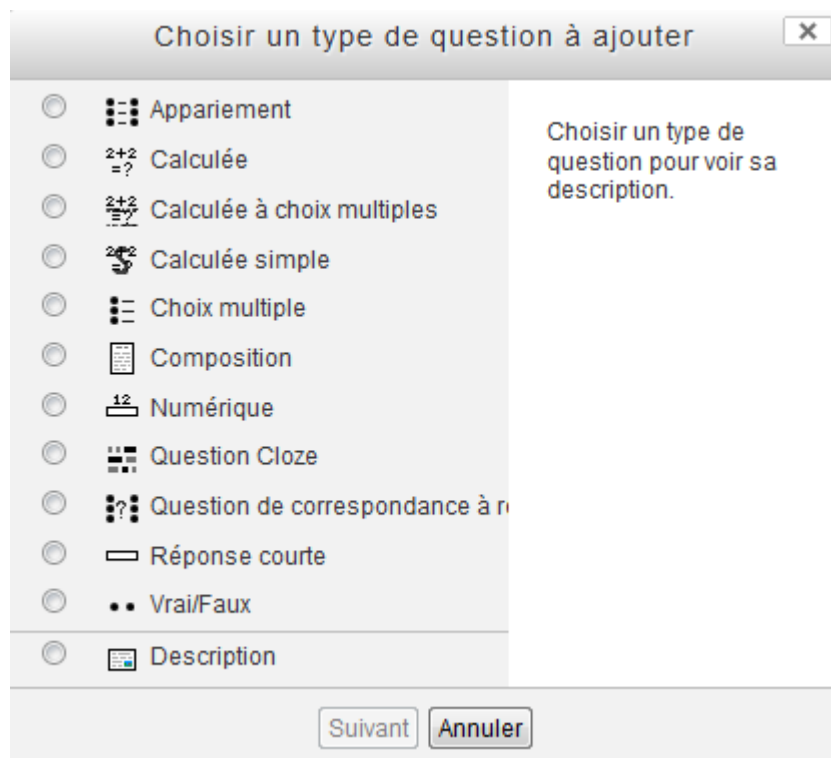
Choisir un type de question à ajouter ×

Appariement
2+2 =? Calculée
Calculée à choix multiples
Calculée simple
Choix multiple
Composition
12 Numérique
Question Cloze
Question de correspondance à r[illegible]
Réponse courte
Vrai/Faux
Description

Choisir un type de question pour voir sa description.

Suivant Annuler